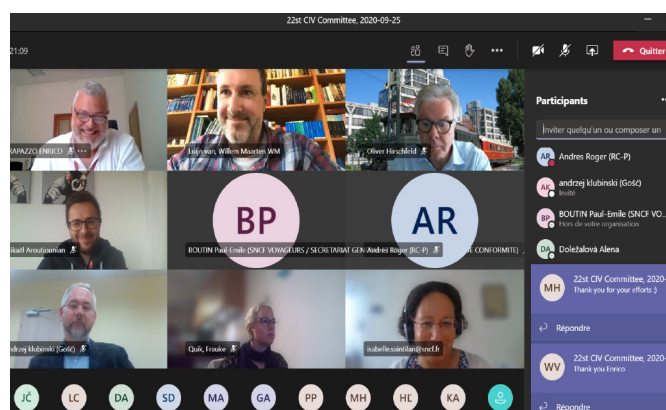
22st CIV Committee, 2020-09-25

21:09

Quitter

RAPAZZO ENRICO

Luin von, Willem Maarten WM

Oliver Hirschfeld

ikaël Aroutiounian

BP

BOUTIN Paul-Emile (SNCF VOYAGEURS / SECRETARIAT GEN

AR

Andres Roger (RC-P)

E CONFORMITE)

ndrzej klubinski (Gošć)

Quik, Frauke

isabelle.saintilan@sncf.fr

JČ LC DA SD MA GA PP MH HĽ KA

Participants

Inviter quelqu'un ou composer un

AR Andres Roger (RC-P)

AK andrzej klubinski (Gošć)
Invité

BP BOUTIN Paul-Emile (SNCF VO...
Hors de votre organisation

DA Doležalová Alena

MH 22st CIV Committee, 2020-
Thank you for your efforts :)

Répondre

WV 22st CIV Committee, 2020-
Thank you Enrico

Répondre